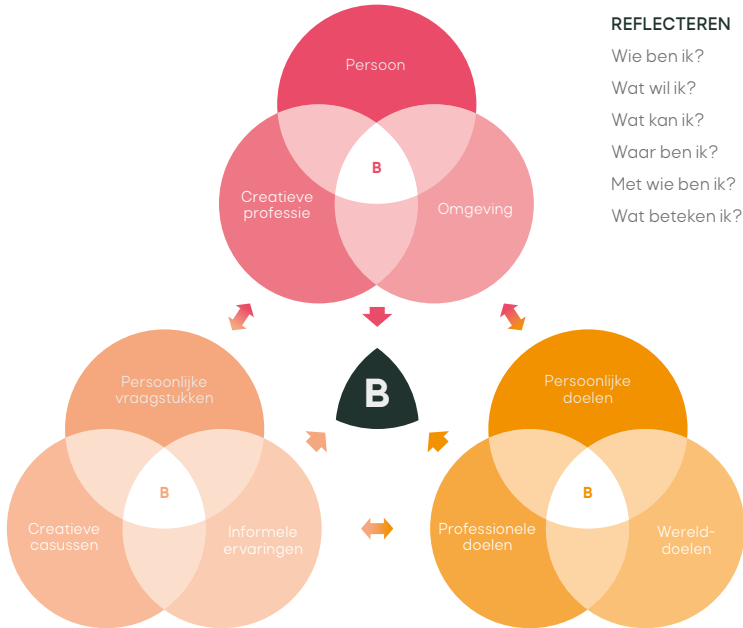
REFLECTEREN
Wie ben ik?
Wat wil ik?
Wat kan ik?
Waar ben ik?
Met wie ben ik?
Wat beteken ik?

Persoon
B
Creatieve professie
Omgeving

B

Persoonlijke vraagstukken
B
Creatieve casussen
Informele ervaringen

Persoonlijke doelen
B
Professionele doelen
Wereld-doelen